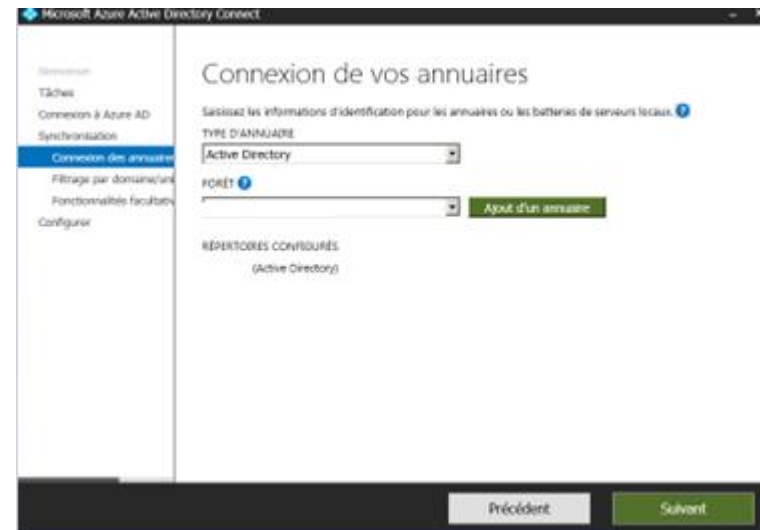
Microsoft Azure Active Directory Connect

Bienvenue
Tâches
Connexion à Azure AD
Synchronisation
Connexion des annuaire
Filtrage par domaine/uni
Fonctionnalités facultativ
Configurer

Connexion de vos annuaires

Saisissez les informations d'identification pour les annuaires ou les batteries de serveurs locaux.

TYPE D'ANNUAIRE
Active Directory

FORÊT

Ajout d'un annuaire

RÉPERTOIRES CONFIGURÉS
(Active Directory)

Précédent
Suivant